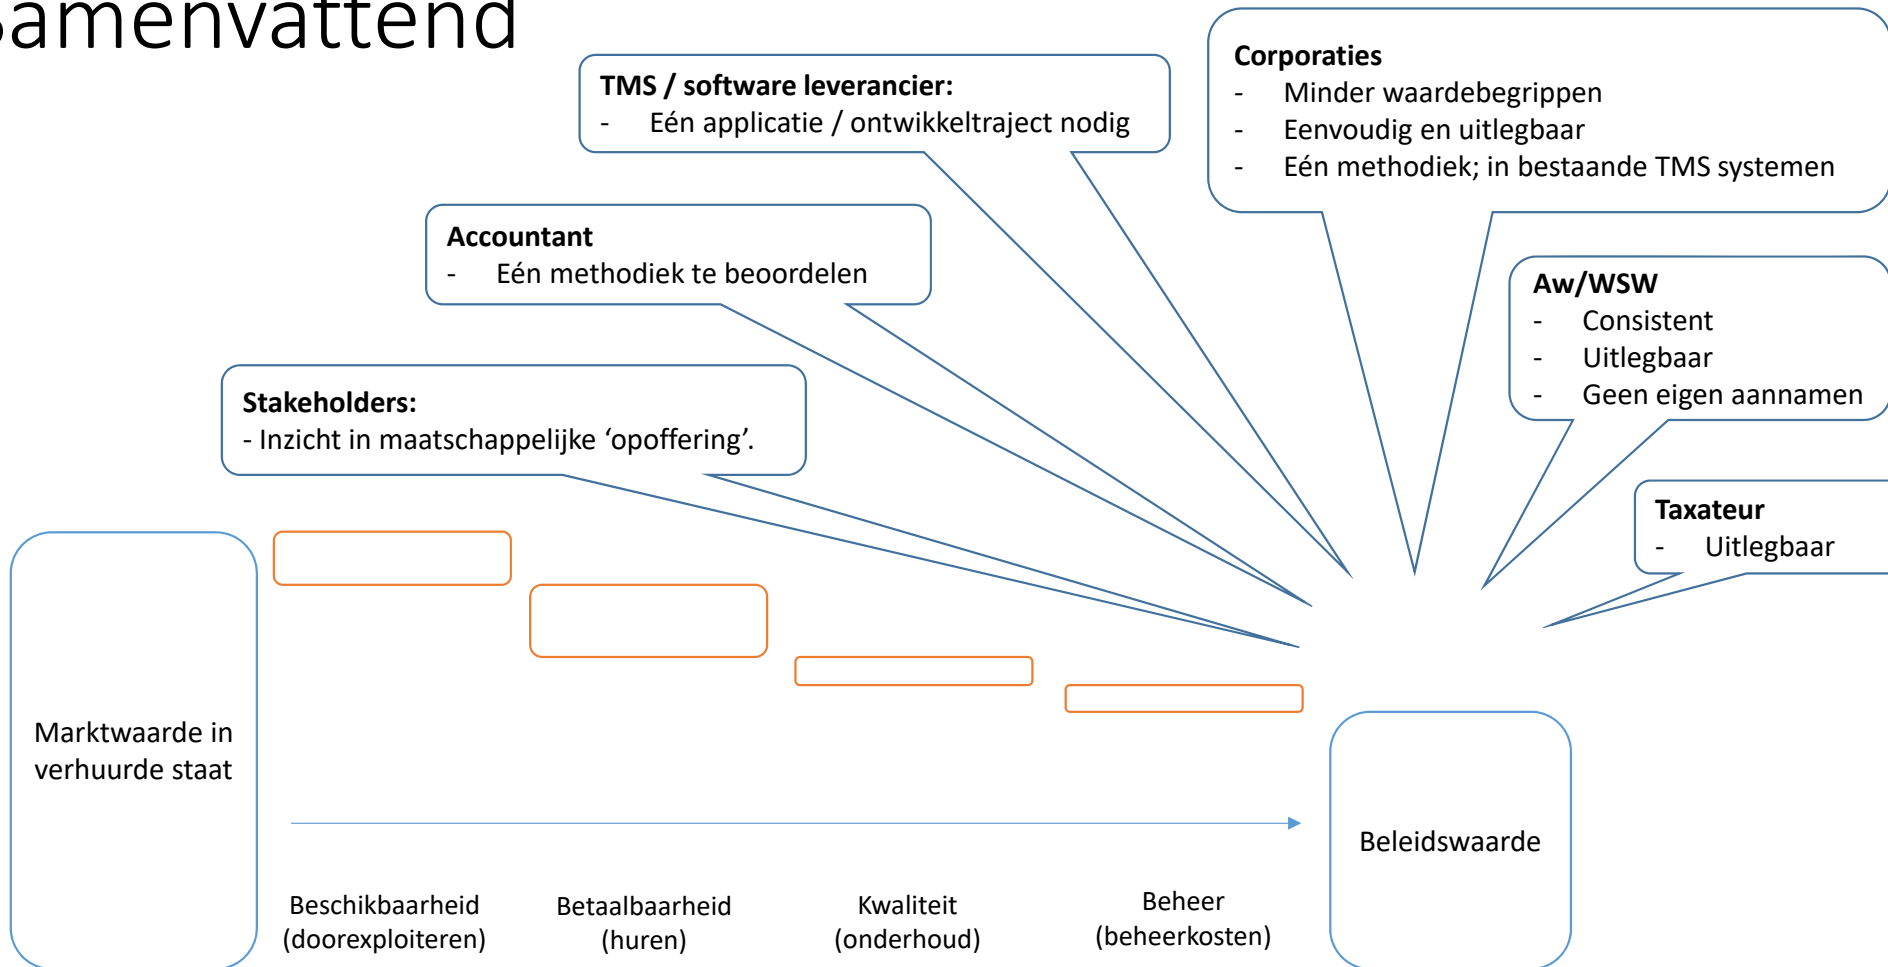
amenvattend

TMS / software leverancier:
- Eén applicatie / ontwikkeltraject nodig

Corporaties
- Minder waardebegrippen
- Eenvoudig en uitlegbaar
- Eén methodiek; in bestaande TMS systemen

Accountant
- Eén methodiek te beoordelen

Aw/WSW
- Consistent
- Uitlegbaar
- Geen eigen aannamen

Stakeholders:
- Inzicht in maatschappelijke 'opoffering'.

Taxateur
- Uitlegbaar

Marktwaarde in verhuurde staat

Beschikbaarheid (doorexploiteren)

Betaalbaarheid (huren)

Kwaliteit (onderhoud)

Beheer (beheerkosten)

Beleidswaarde